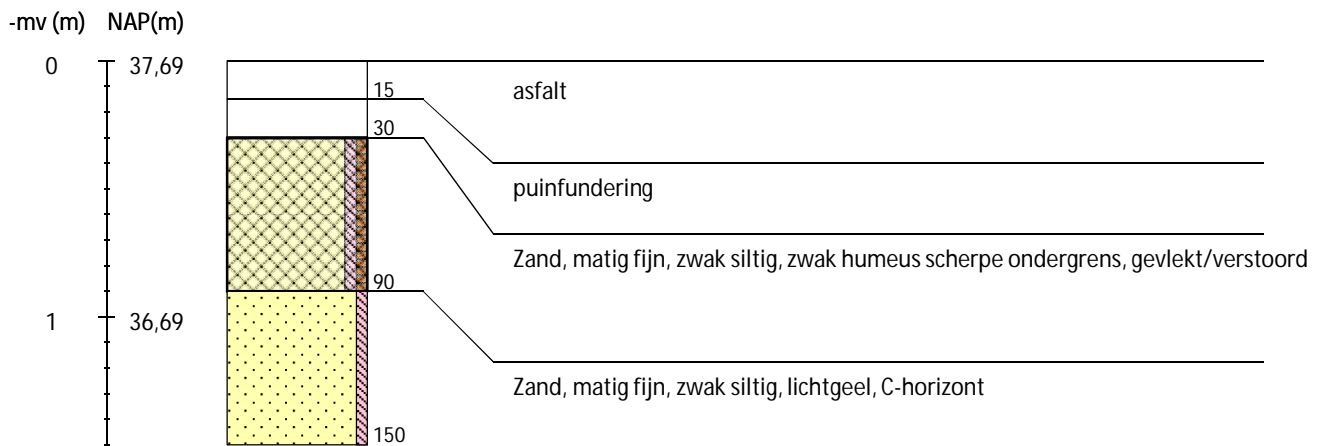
-mv (m) NAP(m)

0 37,69

15

asfalt

30

puinfundering

Zand, matig fijn, zwak siltig, zwak humeus scherpe ondergrens, gevlekt/verstoord

90

1 36,69

Zand, matig fijn, zwak siltig, lichtgeel, C-horizont

150